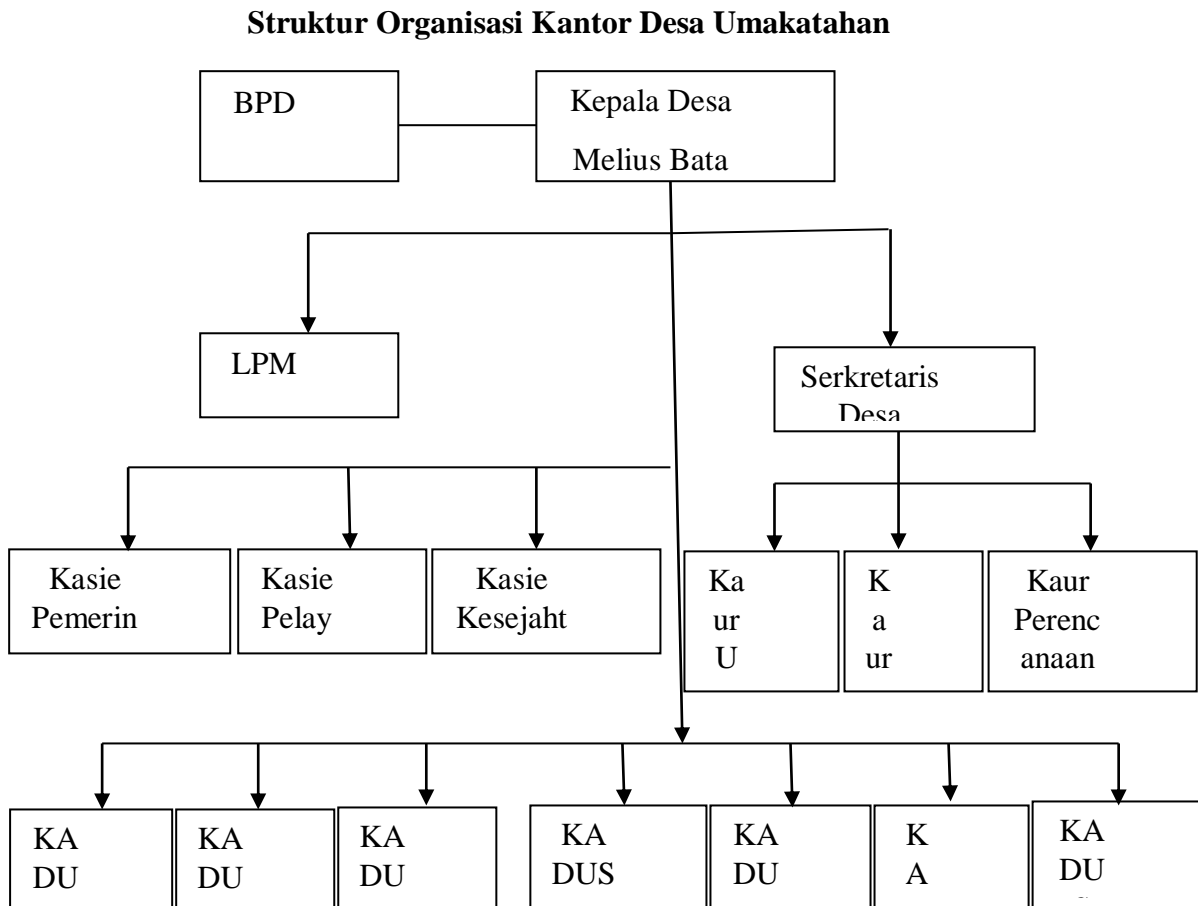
**Struktur Organisasi Kantor Desa Umakatahan**

BPD

Kepala Desa
Melius Bata

LPM

Serkretaris Desa

Kasie Pemerin

Kasie Pelay

Kasie Kesejaht

Ka ur U

K a ur

Kaur Perencanaan

KA DU

KA DU

KA DU

KA DUS

KA DU

K A

KA DU